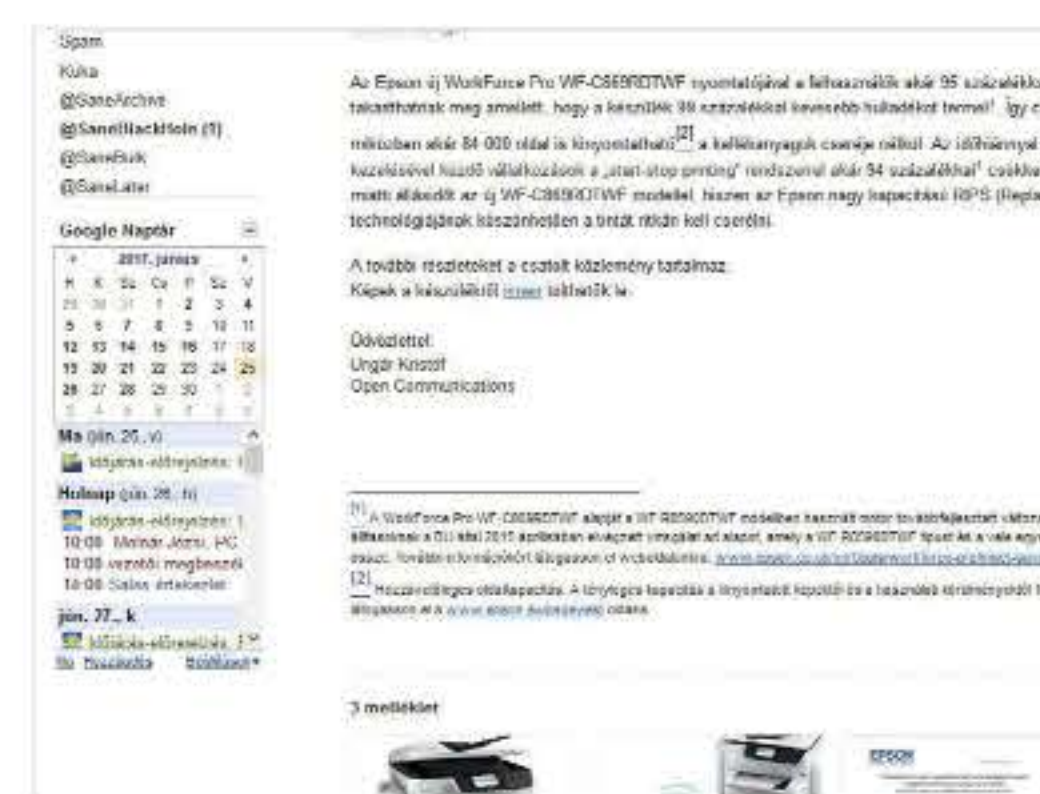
Spam
Kuka
@SaneArchive
@SaneBlackHole (1)
@SaneBulk
@SaneLater

Google Naptár

| « | 2017. június | | | | | » |
|---|---|---|---|---|---|---|
| H | K | Sz | Cs | P | Sz | V |
| 29 | 30 | 31 | 1 | 2 | 3 | 4 |
| 5 | 6 | 7 | 8 | 9 | 10 | 11 |
| 12 | 13 | 14 | 15 | 16 | 17 | 18 |
| 19 | 20 | 21 | 22 | 23 | 24 | 25 |
| 26 | 27 | 28 | 29 | 30 | 1 | 2 |
| 3 | 4 | 5 | 6 | 7 | 8 | 9 |

Ma (jún. 26., h)
Időjárás-előrejelzés: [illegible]

Holnap (jún. 26., h)
Időjárás-előrejelzés: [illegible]
10:00 Molnár Jozsi, IPC
10:00 vezetői megbeszél
14:00 Sales értekezlet

jún. 27., k
Időjárás-előrejelzés: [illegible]

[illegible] Hozzáadás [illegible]

Az Epson új WorkForce Pro WF-C869RDTWF nyomtatójával a felhasználók akár 95 százalékkal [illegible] takaríthatnak meg amellett, hogy a készülék 99 százalékkal kevesebb hulladékot termel¹. Így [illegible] működésben akár 84 000 oldal is kinyomtatható[2] a kellékanyagok cseréje nélkül. Az időhiánnyal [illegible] küzdő vállalkozások a „start-stop printing" rendszerrel akár 94 százalékkal¹ csökkentve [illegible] miatt átkodik az új WF-C869RDTWF modellel, hiszen az Epson nagy kapacitású RIPS (Repla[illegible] technológiájának köszönhetően a tintát ritkán kell cserélni.

A további részleteket a csatolt közlemény tartalmaz.
Képek a készülékről innen tölthetők le.

Üdvözlettel:
Ungár Kristóf
Open Communications

[1] A WorkForce Pro WF-C869RDTWF alapját a WF R8590DTWF modellben használt motor továbbfejlesztett változa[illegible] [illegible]

[2] Hozzávetőleges oldalkapacitás. A tényleges kapacitás a kinyomtatott képektől és a használati körülményektől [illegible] www.epson.eu/pageyield oldalra.

3 melléklet

EPSON